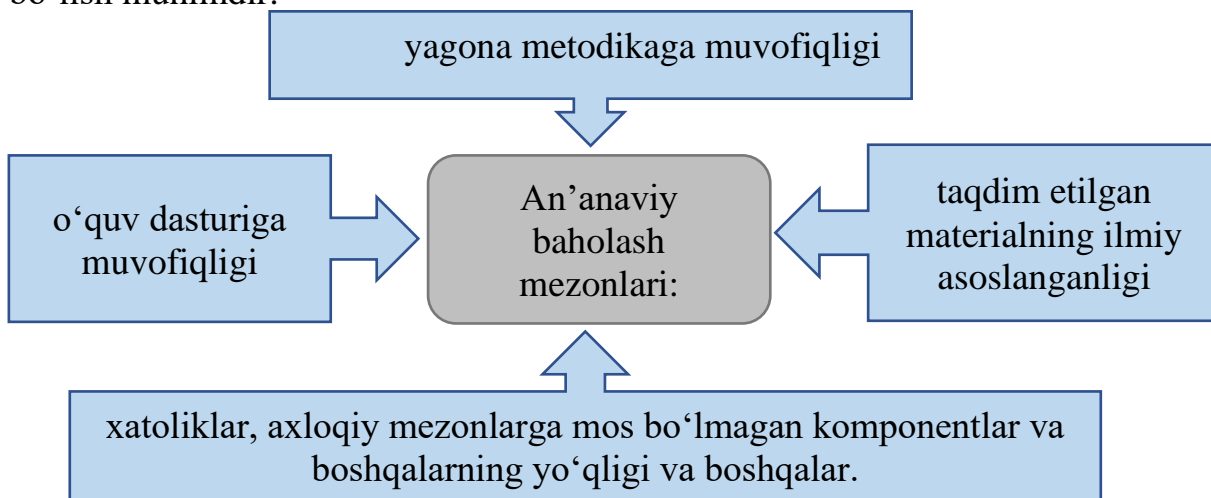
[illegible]

yagona metodikaga muvofiqligi

o‘quv dasturiga muvofiqligi

An’anaviy baholash mezonlari:

taqdim etilgan materialning ilmiy asoslanganligi

xatoliklar, axloqiy mezonlarga mos bo‘lmagan komponentlar va boshqalarning yo‘qligi va boshqalar.